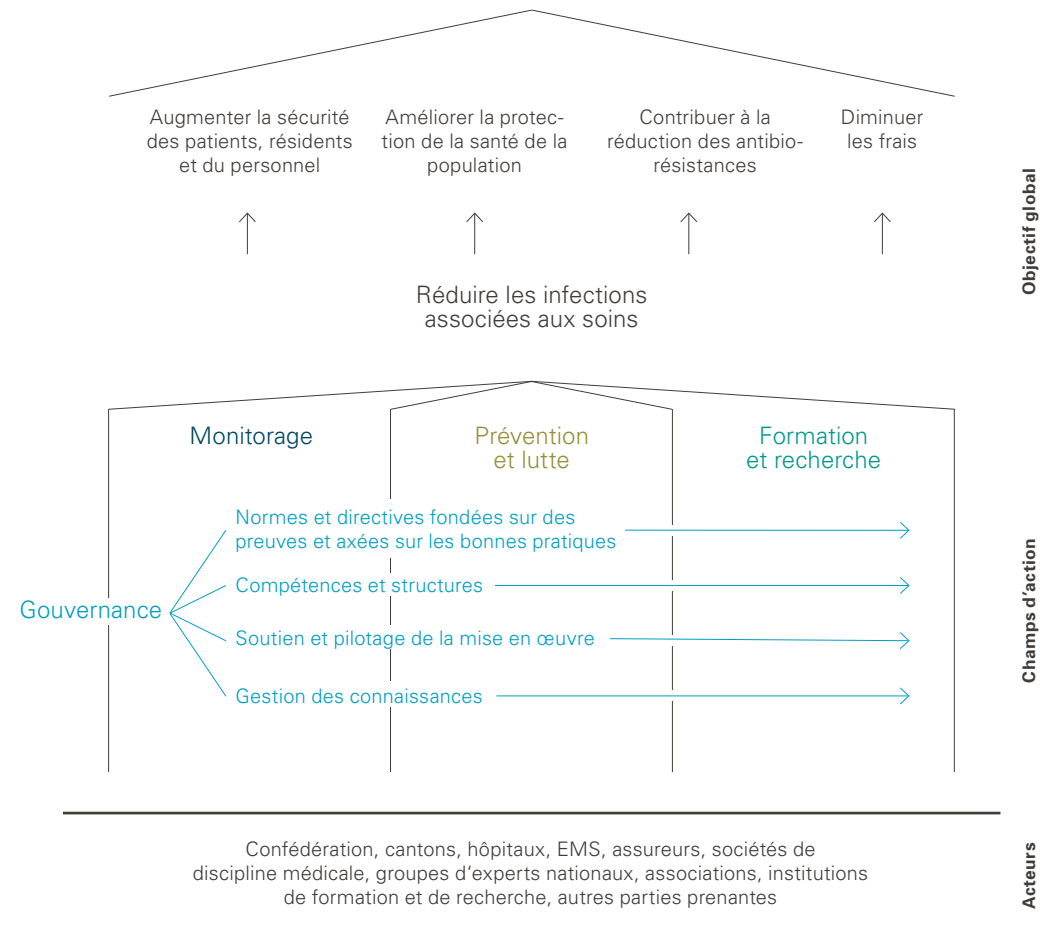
Augmenter la sécurité des patients, résidents et du personnel

Améliorer la protection de la santé de la population

Contribuer à la réduction des antibiorésistances

Diminuer les frais

Objectif global

Réduire les infections associées aux soins

Monitorage

Prévention et lutte

Formation et recherche

Gouvernance

Normes et directives fondées sur des preuves et axées sur les bonnes pratiques

Compétences et structures

Soutien et pilotage de la mise en œuvre

Gestion des connaissances

Champs d'action

Confédération, cantons, hôpitaux, EMS, assureurs, sociétés de discipline médicale, groupes d'experts nationaux, associations, institutions de formation et de recherche, autres parties prenantes

Acteurs